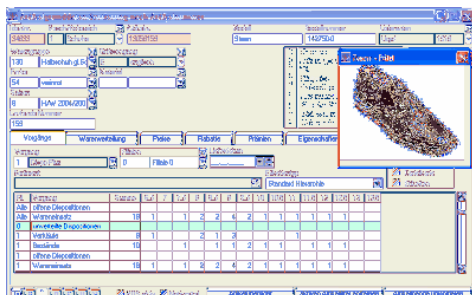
130 Halbschuh gl.Ei
54 weinrot
8 H/W 2004/200
Vorgänge
Warenverteilung
Preise
Rabatte
Prämien
Eigenschaften
Standard Hinweise
Filiale 0

| | Vorgang | Summe | | | | | | | | | | | | | |
|---|---|---|---|---|---|---|---|---|---|---|---|---|---|---|---|
| Alle | offene Dispositionen | | | | | | | | | | | | | | |
| Alle | Wareneingang | 18 | 1 | 1 | 2 | 2 | 6 | 2 | 1 | 1 | 1 | 1 | | | |
| 0 | unverteilte Dispositionen | | | | | | | | | | | | | | |
| 1 | Verkäufe | 8 | 1 | | 2 | 1 | 2 | | | | | | | | |
| 1 | Bestände | 10 | | 1 | | 1 | 1 | 4 | 2 | 1 | 1 | 1 | 1 | | |
| 1 | offene Dispositionen | | | | | | | | | | | | | | |
| 1 | Wareneingang | 18 | 1 | 1 | 2 | 2 | 6 | 2 | 1 | 1 | 1 | 1 | | | |